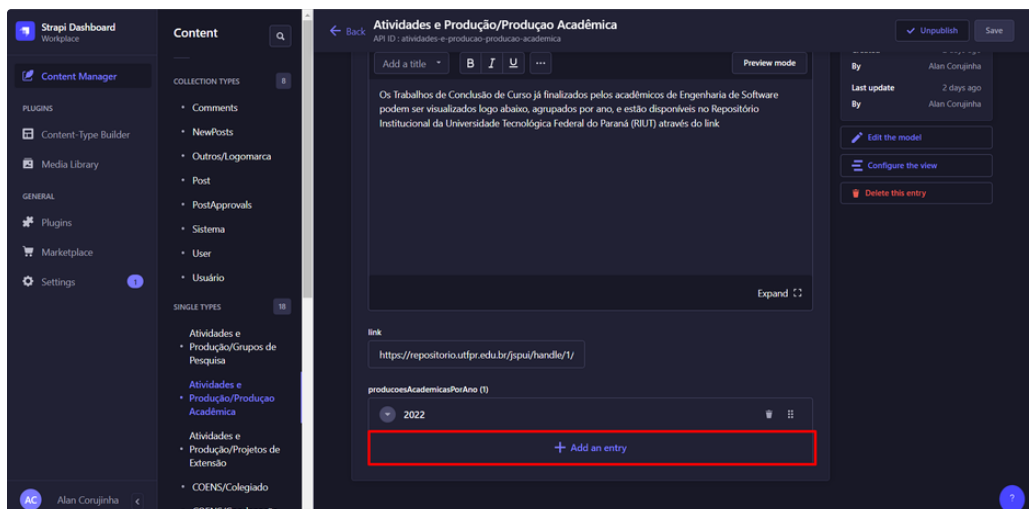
Strapi Dashboard
Workplace

Content Manager

PLUGINS

Content-Type Builder

Media Library

GENERAL

Plugins

Marketplace

Settings 1

AC Alan Corujinha

Content

COLLECTION TYPES 8

• Comments
• NewPosts
• Outros/Logomarca
• Post
• PostApprovals
• Sistema
• User
• Usuário

SINGLE TYPES 18

• Atividades e Produção/Grupos de Pesquisa
• Atividades e Produção/Produçao Acadêmica
• Atividades e Produção/Projetos de Extensão
• COENS/Colegiado

Back

Atividades e Produção/Produçao Acadêmica
API ID : atividades-e-producao-producao-academica

Unpublish Save

Add a title B I U ... Preview mode

Os Trabalhos de Conclusão de Curso já finalizados pelos acadêmicos de Engenharia de Software podem ser visualizados logo abaixo, agrupados por ano, e estão disponíveis no Repositório Institucional da Universidade Tecnológica Federal do Paraná (RIUT) através do link

Expand

link

https://repositorio.utfpr.edu.br/jspui/handle/1/

producoesAcademicasPorAno (1)

2022

Add an entry

By Alan Corujinha

Last update 2 days ago

By Alan Corujinha

Edit the model

Configure the view

Delete this entry

?